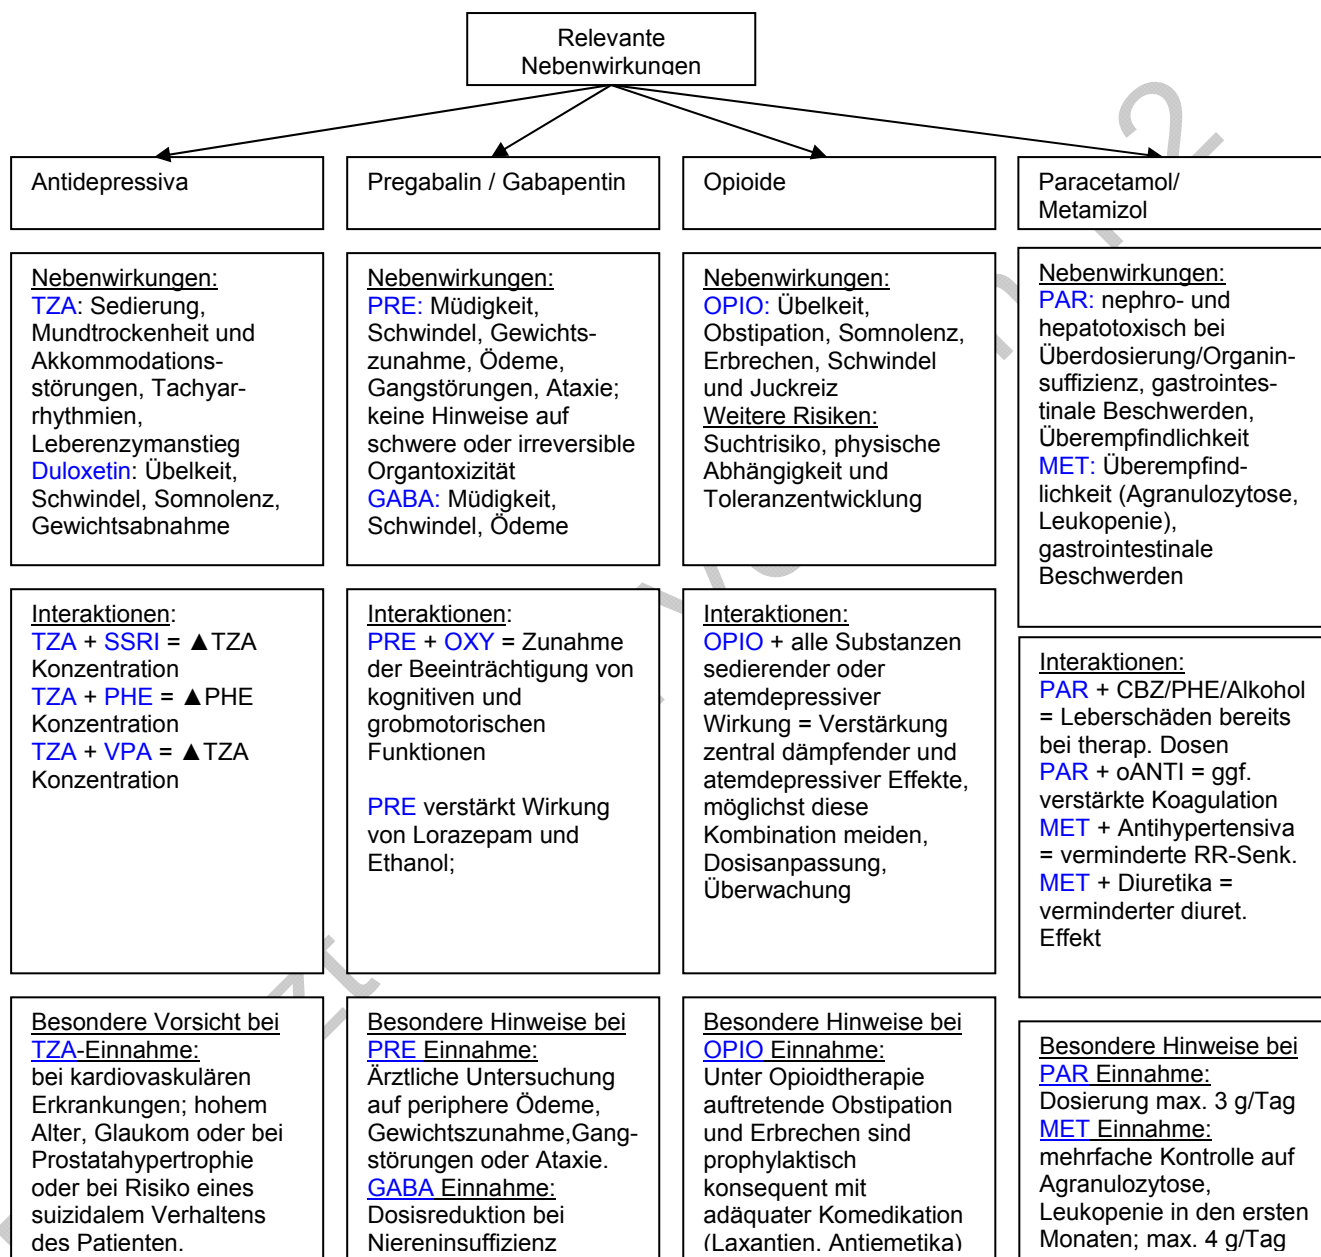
Relevante Nebenwirkungen

Antidepressiva

Nebenwirkungen:
TZA: Sedierung, Mundtrockenheit und Akkommodationsstörungen, Tachyarrhythmien, Leberenzymanstieg
Duloxetin: Übelkeit, Schwindel, Somnolenz, Gewichtsabnahme

Interaktionen:
TZA + SSRI = ▲TZA Konzentration
TZA + PHE = ▲PHE Konzentration
TZA + VPA = ▲TZA Konzentration

Besondere Vorsicht bei TZA-Einnahme:
bei kardiovaskulären Erkrankungen; hohem Alter, Glaukom oder bei Prostatahypertrophie oder bei Risiko eines suizidalem Verhaltens des Patienten.

Pregabalin / Gabapentin

Nebenwirkungen:
PRE: Müdigkeit, Schwindel, Gewichtszunahme, Ödeme, Gangstörungen, Ataxie; keine Hinweise auf schwere oder irreversible Organtoxizität
GABA: Müdigkeit, Schwindel, Ödeme

Interaktionen:
PRE + OXY = Zunahme der Beeinträchtigung von kognitiven und grobmotorischen Funktionen

PRE verstärkt Wirkung von Lorazepam und Ethanol;

Besondere Hinweise bei PRE Einnahme:
Ärztliche Untersuchung auf periphere Ödeme, Gewichtszunahme,Gangstörungen oder Ataxie.
GABA Einnahme:
Dosisreduktion bei Niereninsuffizienz

Opioide

Nebenwirkungen:
OPIO: Übelkeit, Obstipation, Somnolenz, Erbrechen, Schwindel und Juckreiz
Weitere Risiken:
Suchtrisiko, physische Abhängigkeit und Toleranzentwicklung

Interaktionen:
OPIO + alle Substanzen sedierender oder atemdepressiver Wirkung = Verstärkung zentral dämpfender und atemdepressiver Effekte, möglichst diese Kombination meiden, Dosisanpassung, Überwachung

Besondere Hinweise bei OPIO Einnahme:
Unter Opioidtherapie auftretende Obstipation und Erbrechen sind prophylaktisch konsequent mit adäquater Komedikation (Laxantien, Antiemetika)

Paracetamol/ Metamizol

Nebenwirkungen:
PAR: nephro- und hepatotoxisch bei Überdosierung/Organinsuffizienz, gastrointestinale Beschwerden, Überempfindlichkeit
MET: Überempfindlichkeit (Agranulozytose, Leukopenie), gastrointestinale Beschwerden

Interaktionen:
PAR + CBZ/PHE/Alkohol = Leberschäden bereits bei therap. Dosen
PAR + oANTI = ggf. verstärkte Koagulation
MET + Antihypertensiva = verminderte RR-Senk.
MET + Diuretika = verminderter diuret. Effekt

Besondere Hinweise bei PAR Einnahme:
Dosierung max. 3 g/Tag
MET Einnahme:
mehrfache Kontrolle auf Agranulozytose, Leukopenie in den ersten Monaten; max. 4 g/Tag